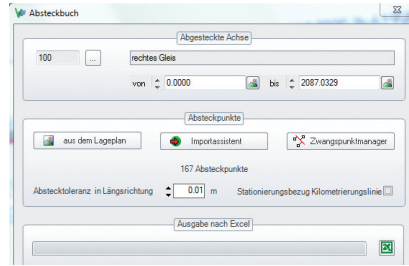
Absteckbuch

Abgesteckte Achse

100 ... rechtes Gleis

von 0.0000 bis 2087.0329

Absteckpunkte

aus dem Lageplan

Importassistent

Zwangspunktmanager

167 Absteckpunkte

Absta­cktoleranz in Längsrichtung 0.01 m

Stationierungsbezug Kilometrierungslinie

Ausgabe nach Excel